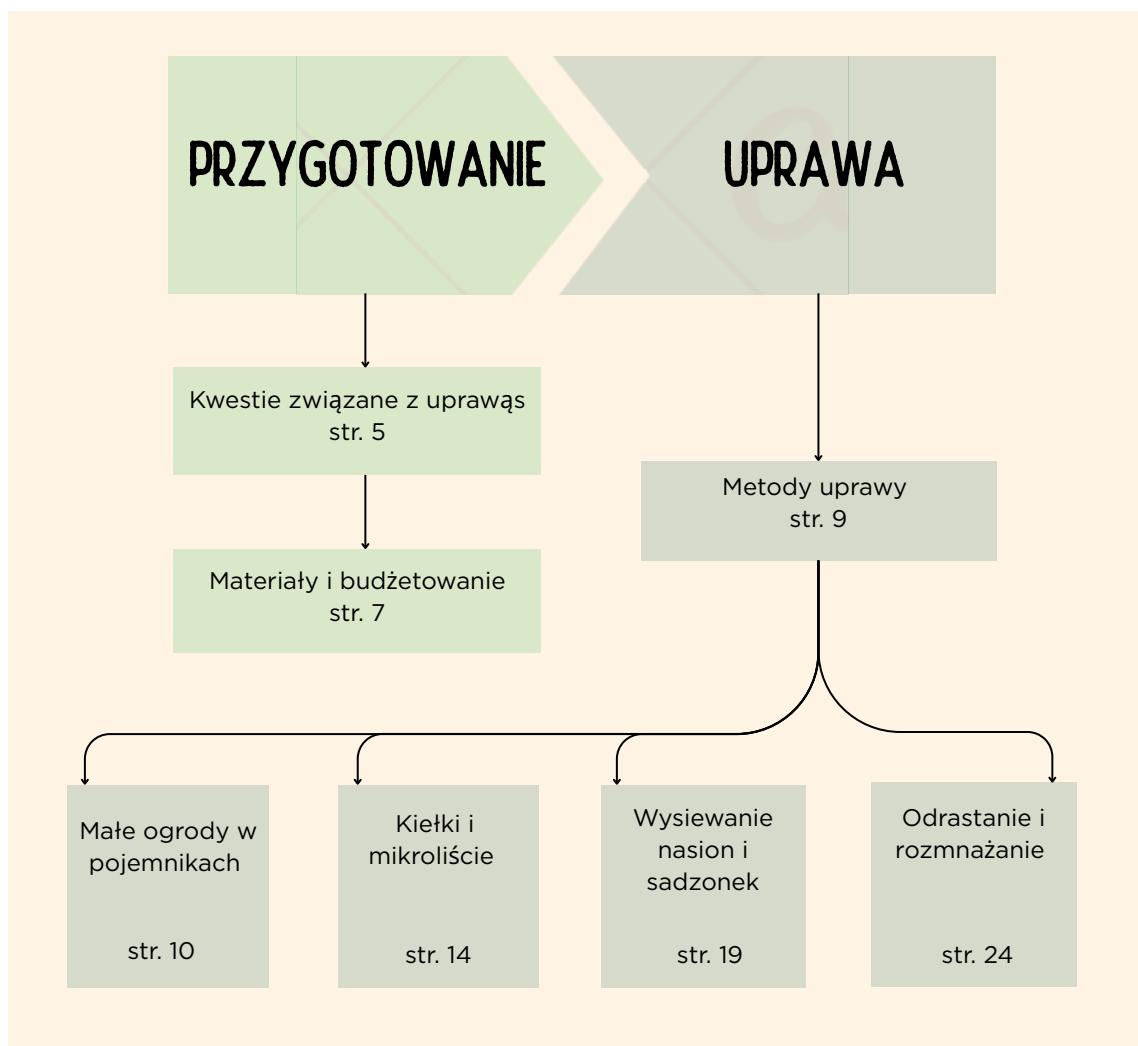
PRZYGOTOWANIE

UPRAWA

Kwestie związane z uprawąs
str. 5

Materiały i budżetowanie
str. 7

Metody uprawy
str. 9

Małe ogrody w pojemnikach

str. 10

Kiełki i mikroliście

str. 14

Wysiewanie nasion i sadzonek

str. 19

Odrastanie i rozmnażanie

str. 24